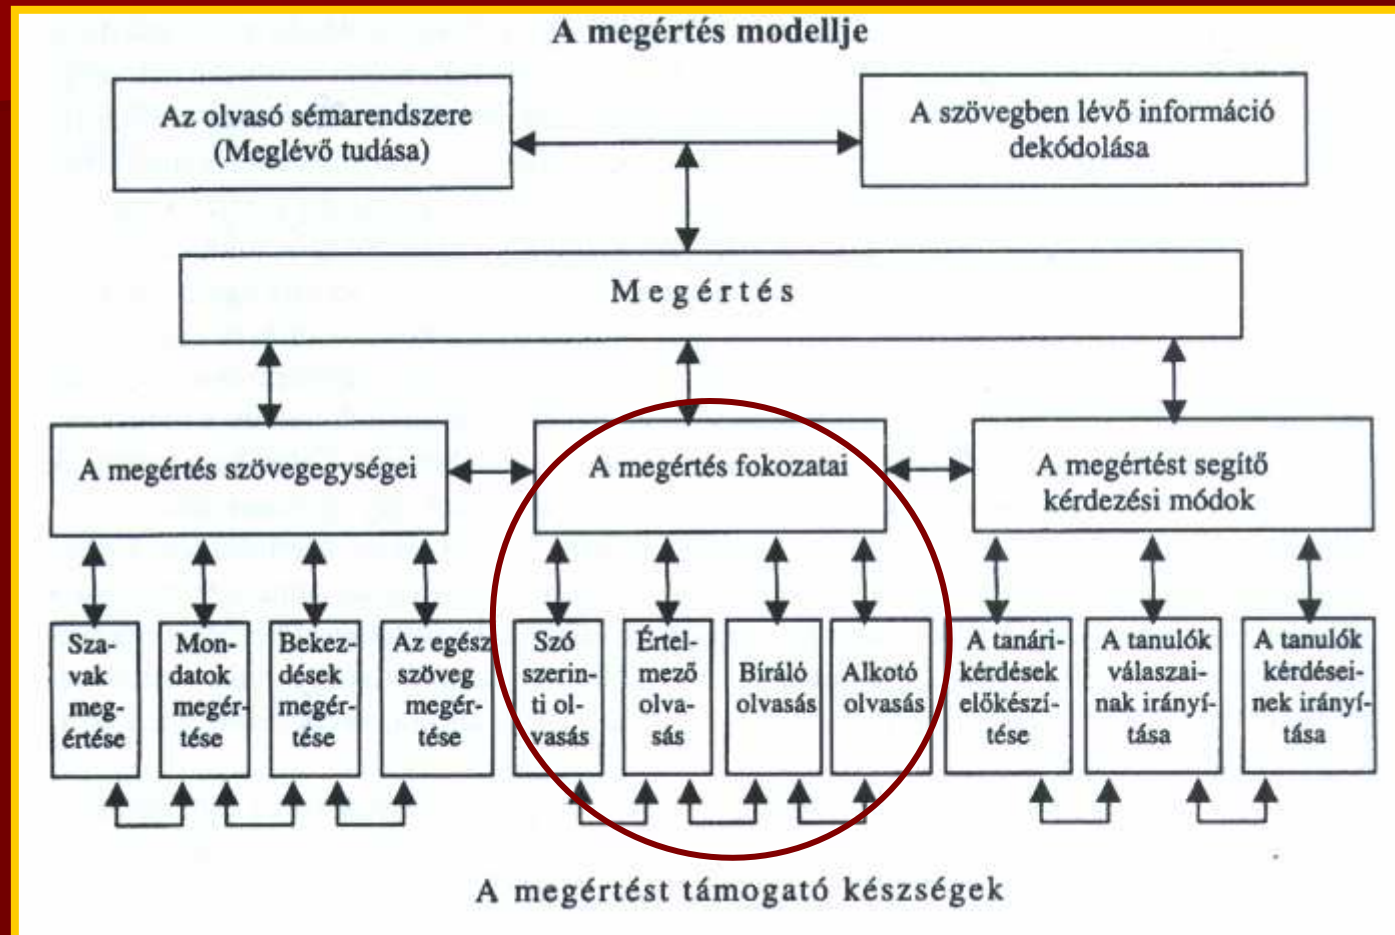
A megértés modellje

Az olvasó sémarendszere (Meglévő tudása)

A szövegben lévő információ dekódolása

Megértés

A megértés szövegegységei

A megértés fokozatai

A megértést segítő kérdezési módok

Szavak megértése

Mondatok megértése

Bekezdések megértése

Az egész szöveg megértése

Szó szerinti olvasás

Értelmező olvasás

Bíráló olvasás

Alkotó olvasás

A tanári kérdések előkészítése

A tanulók válaszainak irányítása

A tanulók kérdéseinek irányítása

A megértést támogató készségek